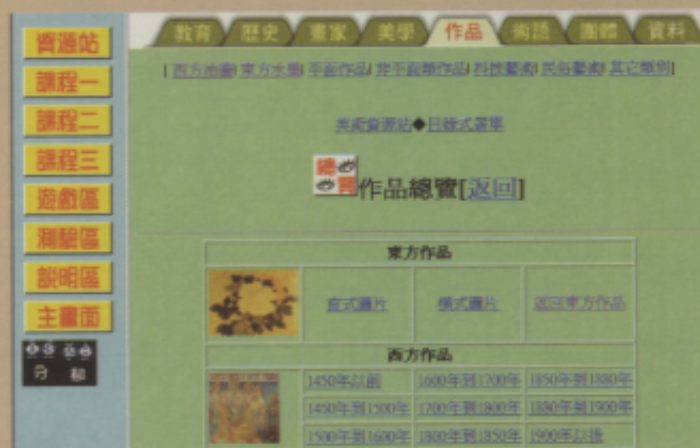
資源站
課程一
課程二
課程三
遊戲區
測驗區
說明區
主畫面
分 秒

教育 歷史 畫家 美學 作品 術語 團體 資料

[ 西方油畫 | 東方水墨 | 平面作品 | 非平面藝術作品 | 科技藝術 | 民俗藝術 | 其它類別 ]

美術資源站◆目錄式選單

繪畫 作品總覽[返回]

| 東方作品 | | | |
|---|---|---|---|
| | 直式圖片 | 橫式圖片 | 返回東方作品 |
| 西方作品 | | | |
| | 1450年以前 | 1600年到1700年 | 1850年到1880年 |
| | 1450年到1500年 | 1700年到1800年 | 1880年到1900年 |
| | 1500年到1600年 | 1800年到1850年 | 1900年以後 |